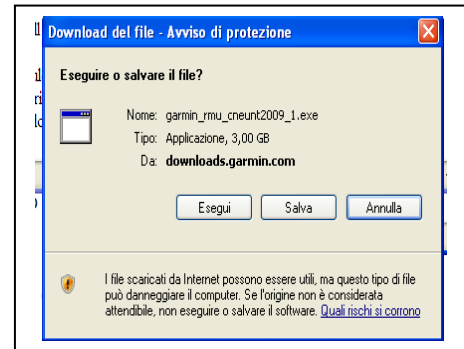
Il
il
ri
lo

Download del file - Avviso di protezione

Eseguire o salvare il file?

Nome: garmin_rmu_cneunt2009_1.exe
Tipo: Applicazione, 3,00 GB
Da: downloads.garmin.com

Esegui Salva Annulla

I file scaricati da Internet possono essere utili, ma questo tipo di file può danneggiare il computer. Se l'origine non è considerata attendibile, non eseguire o salvare il software. Quali rischi si corrono